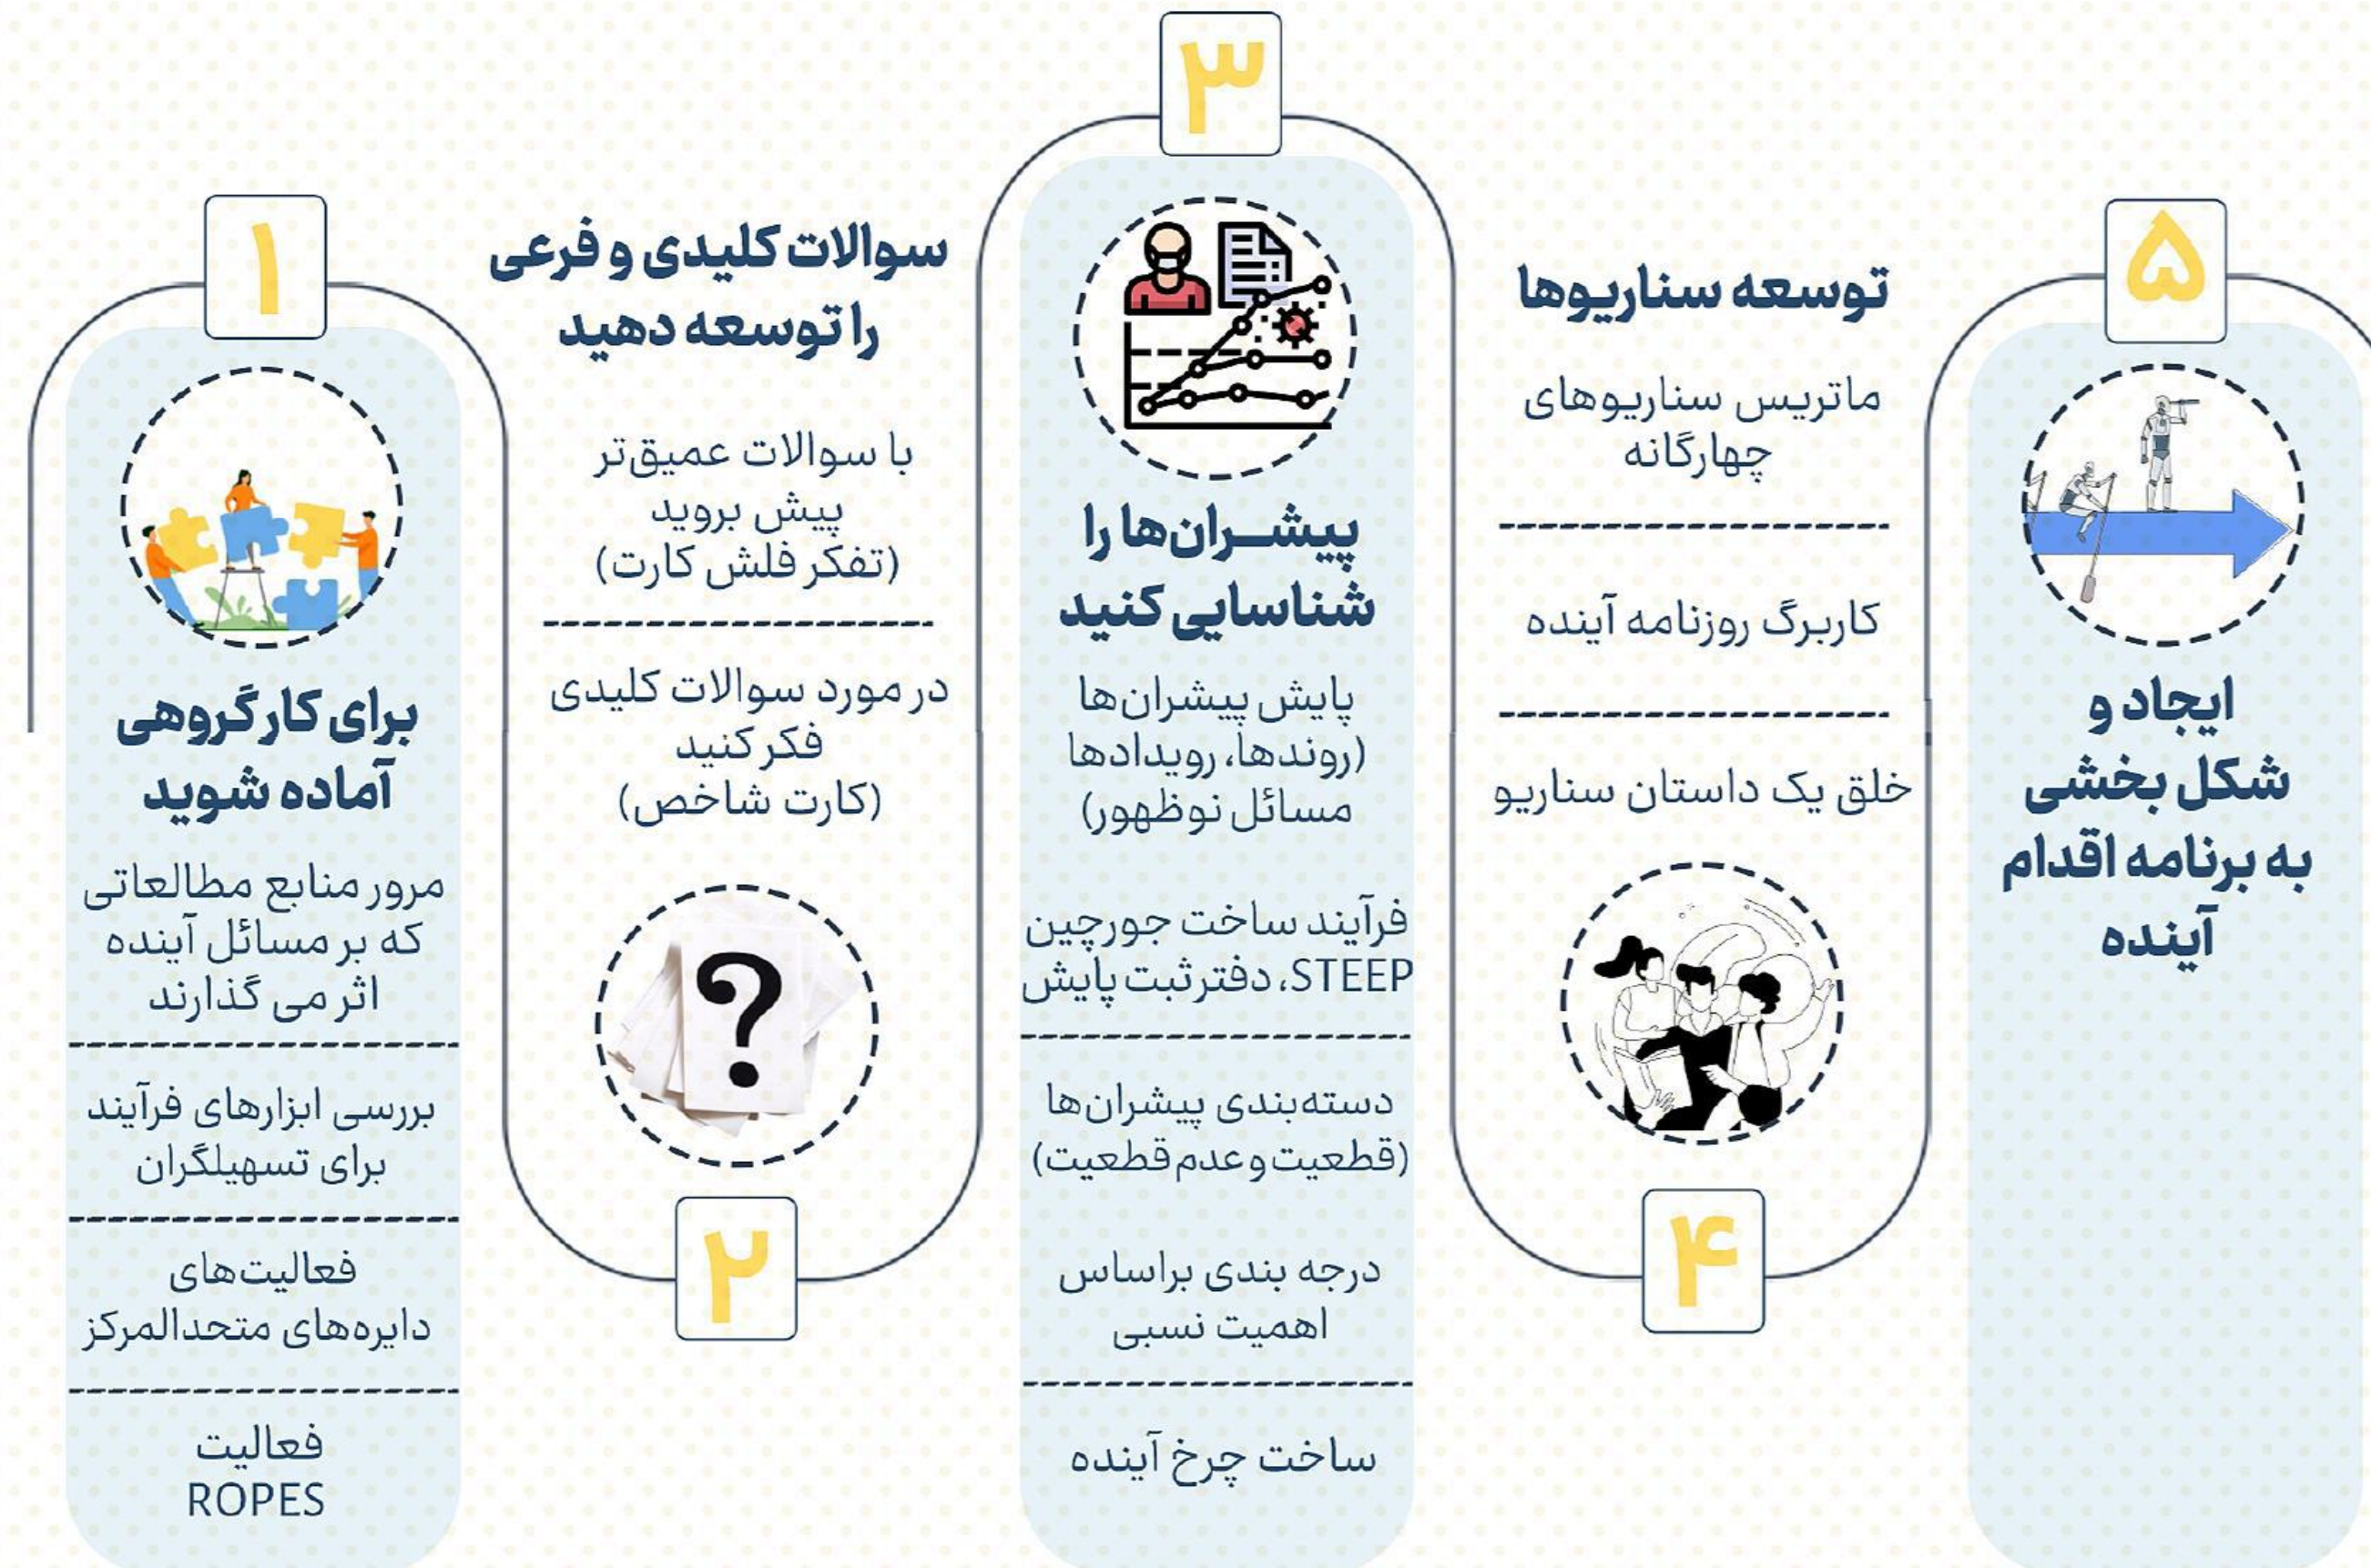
۵

ایجاد و شکل بخشی به برنامه اقدام آینده

توسعه سناریوها

ماتریس سناریوهای چهارگانه

کاربرگ روزنامه آینده

خلق یک داستان سناریو

۴

۳

پیشــران‌ها را شناسایی کنید

پایش پیشران‌ها (روندها، رویدادها مسائل نوظهور)

فرآیند ساخت جورچین STEEP، دفترثبت پایش

دسته‌بندی پیشران‌ها (قطعیت و عدم قطعیت)

درجه بندی براساس اهمیت نسبی

ساخت چرخ آینده

سوالات کلیدی و فرعی را توسعه دهید

با سوالات عمیق‌تر پیش بروید (تفکر فلش کارت)

در مورد سوالات کلیدی فکر کنید (کارت شاخص)

۲

۱

برای کارگروهی آماده شوید

مرور منابع مطالعاتی که بر مسائل آینده اثر می گذارند

بررسی ابزارهای فرآیند برای تسهیلگران

فعالیت‌های دایره‌های متحدالمرکز

فعالیت ROPES